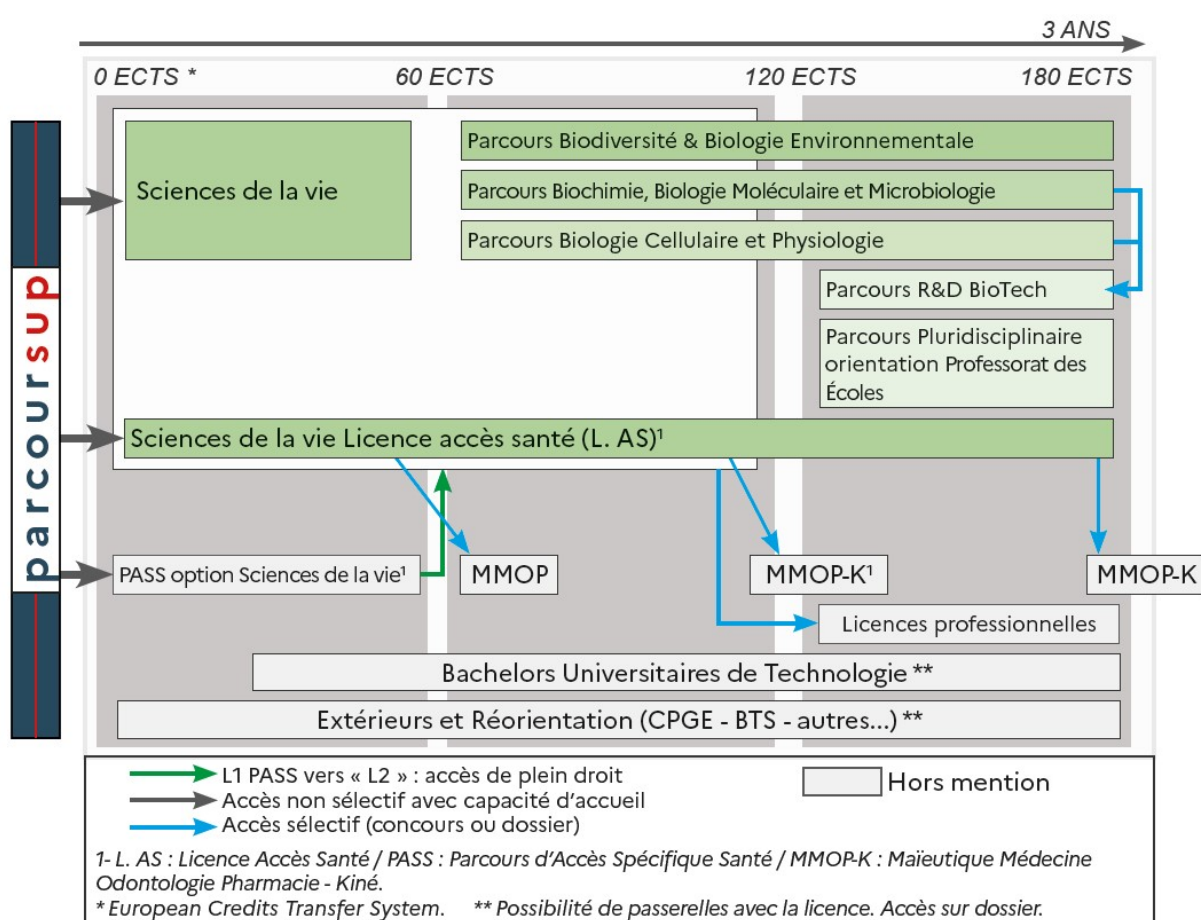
3 ANS

0 ECTS * 60 ECTS 120 ECTS 180 ECTS

parcoursup

Sciences de la vie

Parcours Biodiversité & Biologie Environnementale

Parcours Biochimie, Biologie Moléculaire et Microbiologie

Parcours Biologie Cellulaire et Physiologie

Parcours R&D BioTech

Parcours Pluridisciplinaire orientation Professorat des Écoles

Sciences de la vie Licence accès santé (L. AS)¹

PASS option Sciences de la vie¹

MMOP

MMOP-K¹

MMOP-K

Licences professionnelles

Bachelors Universitaires de Technologie **

Extérieurs et Réorientation (CPGE - BTS - autres...) **

L1 PASS vers « L2 » : accès de plein droit

Accès non sélectif avec capacité d'accueil

Accès sélectif (concours ou dossier)

Hors mention

1- L. AS : Licence Accès Santé / PASS : Parcours d'Accès Spécifique Santé / MMOP-K : Maïeutique Médecine Odontologie Pharmacie - Kiné.

* European Credits Transfer System. ** Possibilité de passerelles avec la licence. Accès sur dossier.